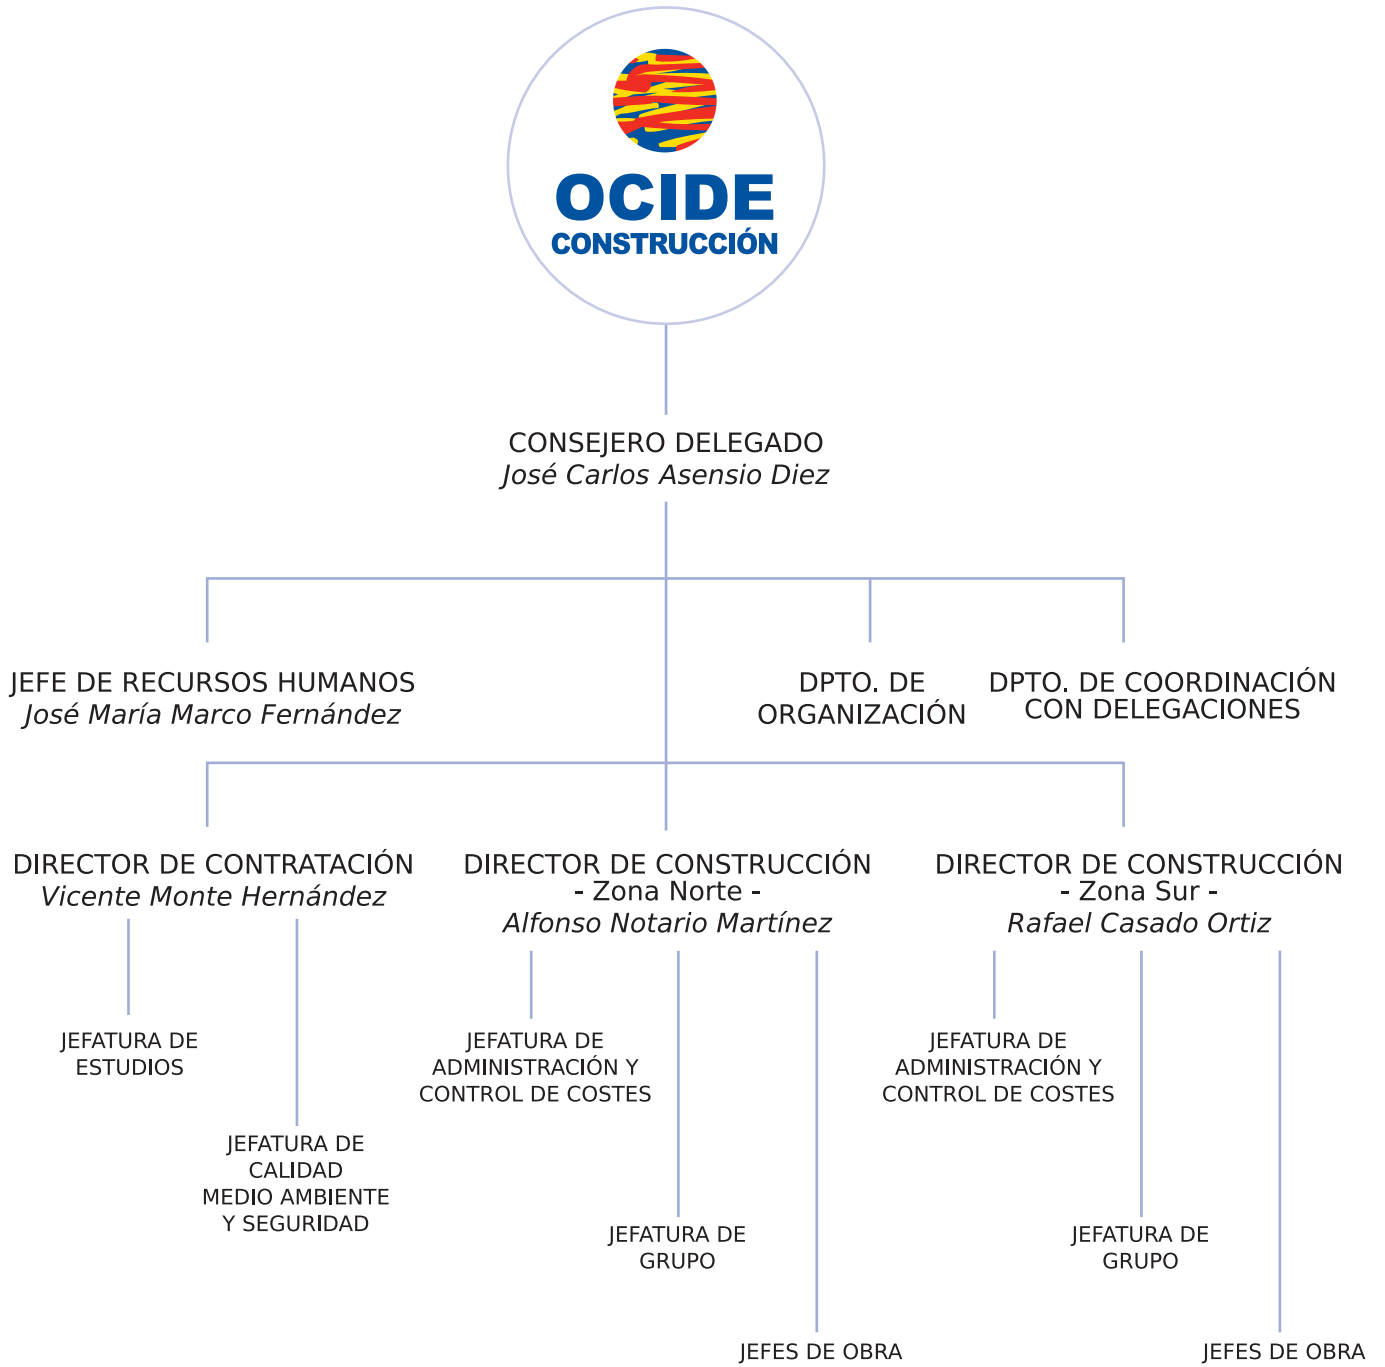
OCIDE
CONSTRUCCIÓN

CONSEJERO DELEGADO
*José Carlos Asensio Diez*

JEFE DE RECURSOS HUMANOS
*José María Marco Fernández*

DPTO. DE ORGANIZACIÓN

DPTO. DE COORDINACIÓN CON DELEGACIONES

DIRECTOR DE CONTRATACIÓN
*Vicente Monte Hernández*

DIRECTOR DE CONSTRUCCIÓN
- Zona Norte -
*Alfonso Notario Martínez*

DIRECTOR DE CONSTRUCCIÓN
- Zona Sur -
*Rafael Casado Ortiz*

JEFATURA DE ESTUDIOS

JEFATURA DE CALIDAD MEDIO AMBIENTE Y SEGURIDAD

JEFATURA DE ADMINISTRACIÓN Y CONTROL DE COSTES

JEFATURA DE GRUPO

JEFES DE OBRA

JEFATURA DE ADMINISTRACIÓN Y CONTROL DE COSTES

JEFATURA DE GRUPO

JEFES DE OBRA